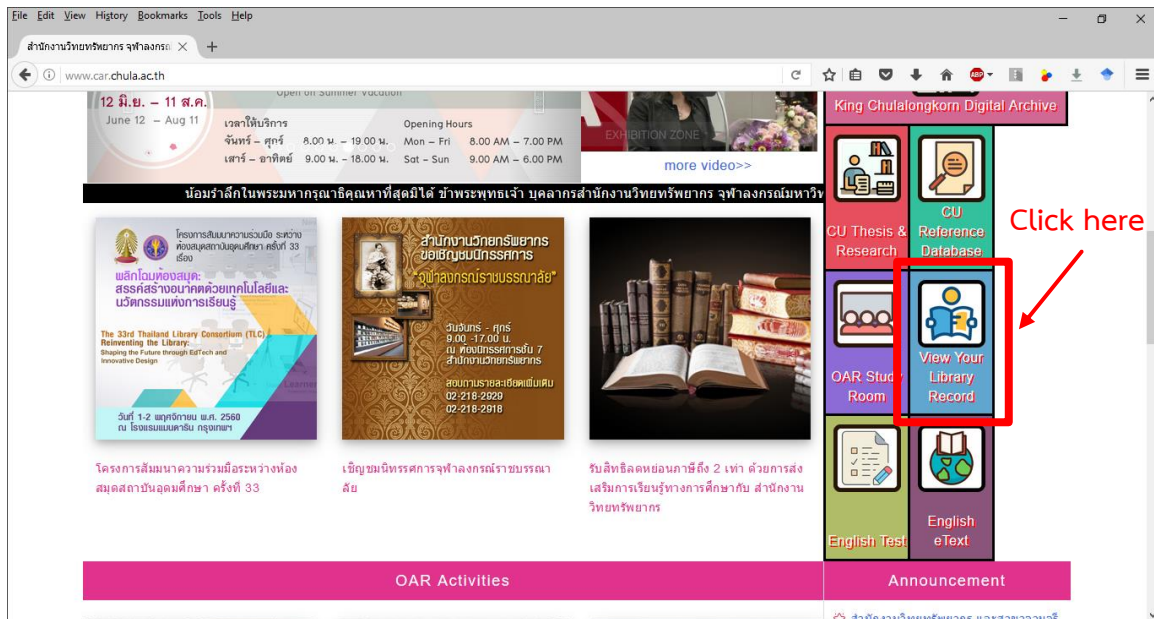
File Edit View History Bookmarks Tools Help

สำนักงานวิทยทรัพยากร จุฬาลงกรณ์ ×

www.car.chula.ac.th

Open on Summer Vacation

12 มิ.ย. – 11 ส.ค.
June 12 – Aug 11

เวลาให้บริการ
จันทร์ – ศุกร์ 8.00 น. – 19.00 น.
เสาร์ – อาทิตย์ 9.00 น. – 18.00 น.

Opening Hours
Mon – Fri 8.00 AM – 7.00 PM
Sat – Sun 9.00 AM – 6.00 PM

EXHIBITION ZONE

more video>>

น้อมรำลึกในพระมหากรุณาธิคุณหาที่สุดมิได้ ข้าพระพุทธเจ้า บุคลากรสำนักงานวิทยทรัพยากร จุฬาลงกรณ์มหาวิ

King Chulalongkorn Digital Archive

CU Thesis & Research

CU Reference Database

Click here

OAR Study Room

View Your Library Record

English Test

English eText

โครงการสัมมนาความร่วมมือ ระหว่างห้องสมุดสถาบันอุดมศึกษา ครั้งที่ 33 เรื่อง

พลิกโฉมห้องสมุด: สรรค์สร้างอนาคตด้วยเทคโนโลยีและนวัตกรรมแห่งการเรียนรู้

The 33rd Thailand Library Consortium (TLC) Reinventing the Library: Shaping the Future through EdTech and Innovative Design

วันที่ 1-2 พฤศจิกายน พ.ศ. 2560 ณ โรงแรมแมนดาริน กรุงเทพฯ

สำนักงานวิทยทรัพยากร ขอเชิญชมนิทรรศการ "จุฬาลงกรณ์ราชบรรณาลัย"

วันจันทร์ - ศุกร์ 9.00 -17.00 น. ณ ห้องนิทรรศการชั้น 7 สำนักงานวิทยทรัพยากร

สอบถามรายละเอียดเพิ่มเติม 02-218-2929 02-218-2918

โครงการสัมมนาความร่วมมือระหว่างห้องสมุดสถาบันอุดมศึกษา ครั้งที่ 33

เชิญชมนิทรรศการจุฬาลงกรณ์ราชบรรณาลัย

รับสิทธิลดหย่อนภาษีถึง 2 เท่า ด้วยการส่งเสริมการเรียนรู้ทางการศึกษากับ สำนักงานวิทยทรัพยากร

OAR Activities

Announcement

สำนักงานวิทยทรัพยากร และสาขาวิชาวารี